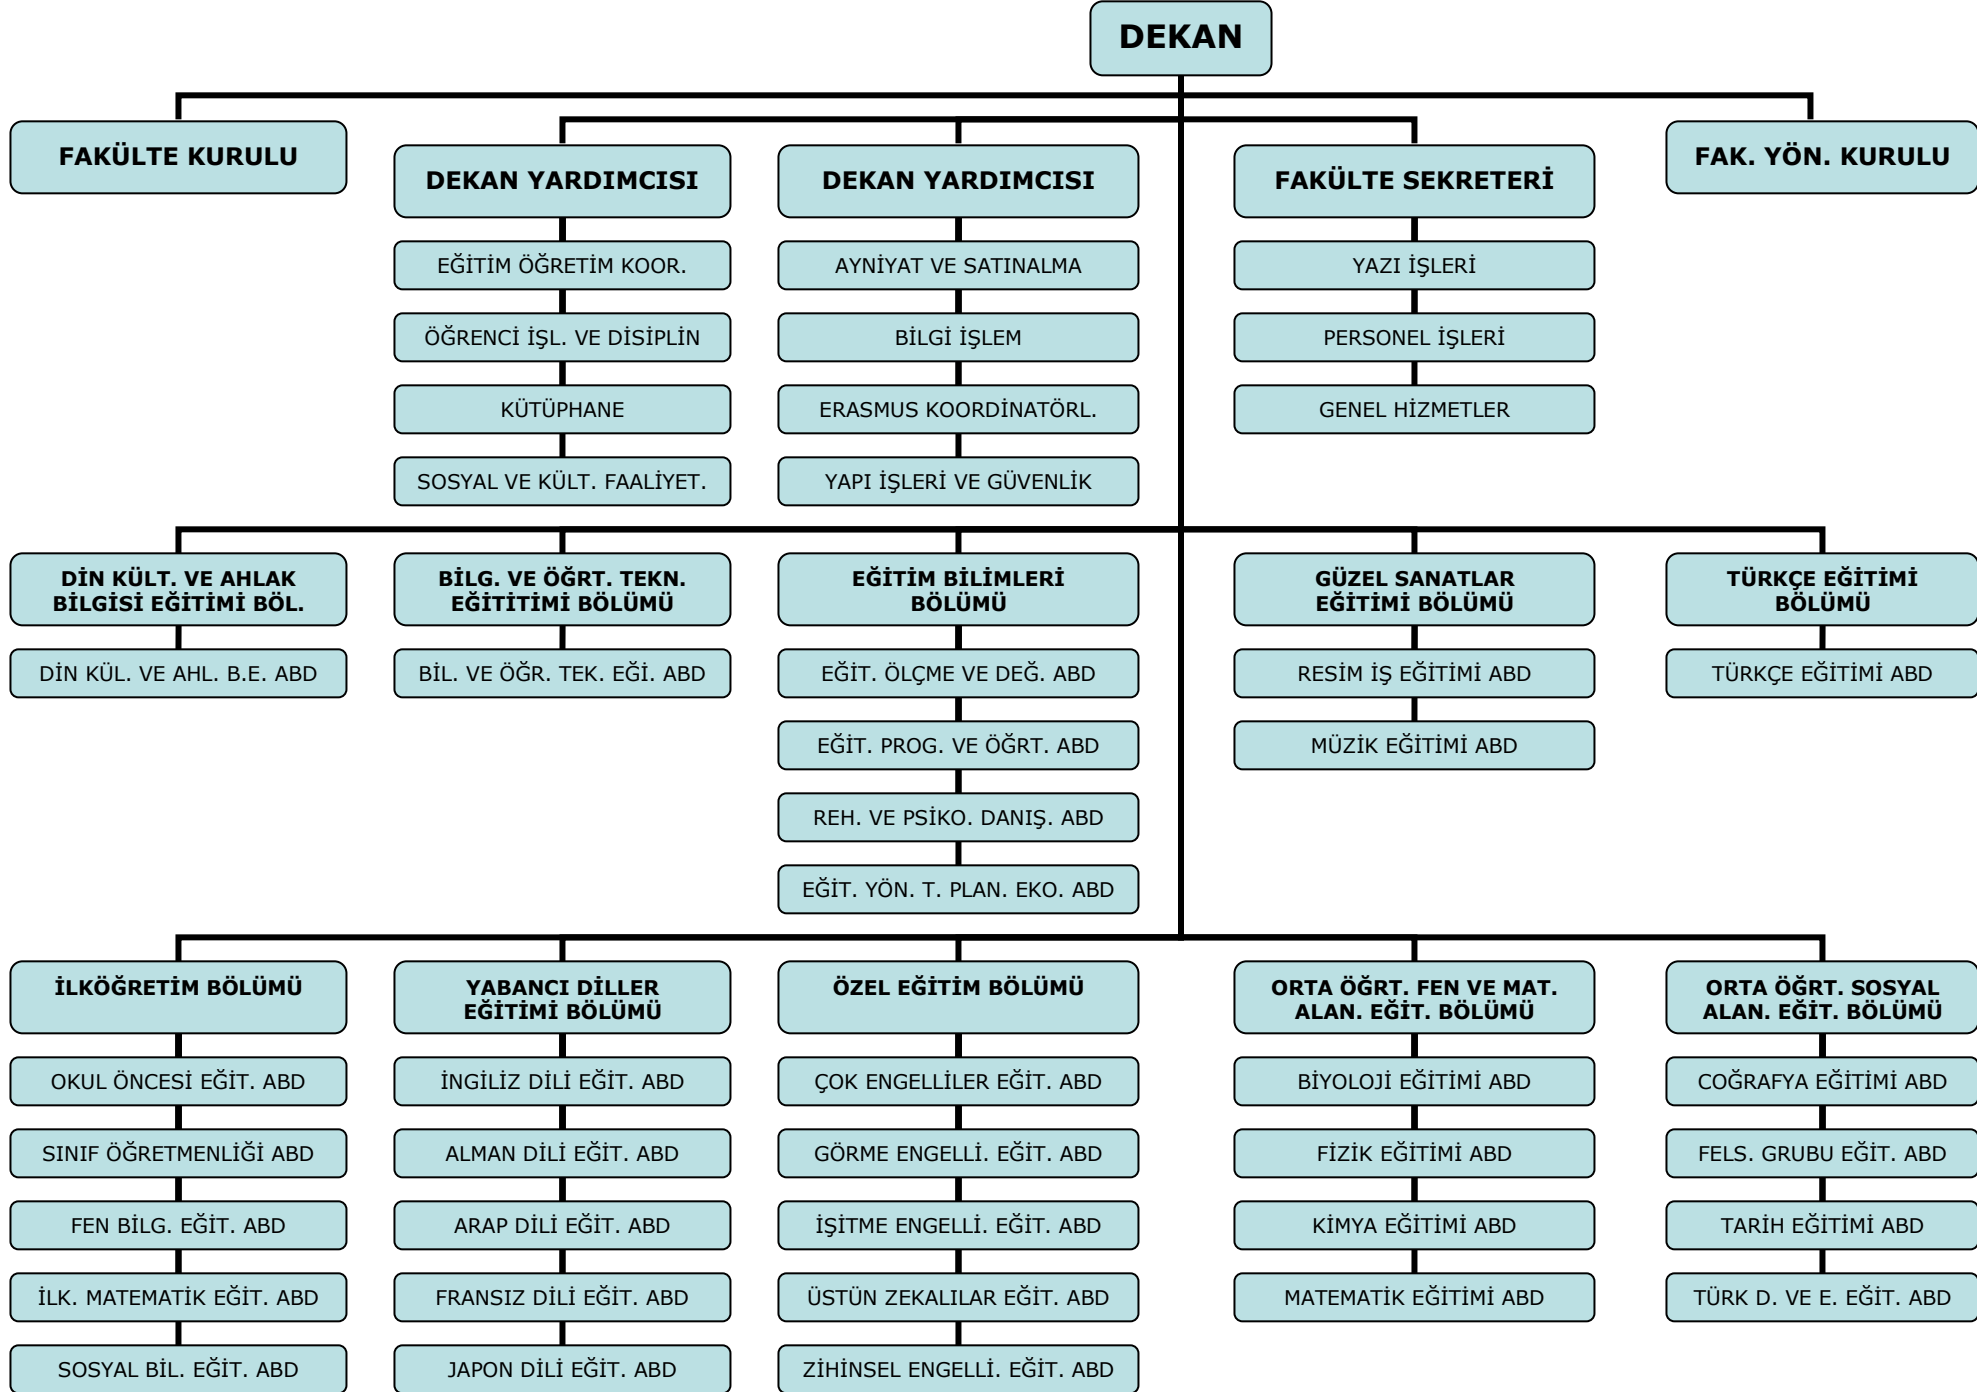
DEKAN

FAKÜLTE KURULU

DEKAN YARDIMCISI
EĞİTİM ÖĞRETİM KOOR.
ÖĞRENCİ İŞL. VE DİSİPLİN
KÜTÜPHANE
SOSYAL VE KÜLT. FAALİYET.

DEKAN YARDIMCISI
AYNİYAT VE SATINALMA
BİLGİ İŞLEM
ERASMUS KOORDİNATÖRL.
YAPI İŞLERİ VE GÜVENLİK

FAKÜLTE SEKRETERİ
YAZI İŞLERİ
PERSONEL İŞLERİ
GENEL HİZMETLER

FAK. YÖN. KURULU

DİN KÜLT. VE AHLAK BİLGİSİ EĞİTİMİ BÖL.
DİN KÜL. VE AHL. B.E. ABD

BİLG. VE ÖĞRT. TEKN. EĞİTİTİMİ BÖLÜMÜ
BİL. VE ÖĞR. TEK. EĞİ. ABD

EĞİTİM BİLİMLERİ BÖLÜMÜ
EĞİT. ÖLÇME VE DEĞ. ABD
EĞİT. PROG. VE ÖĞRT. ABD
REH. VE PSİKO. DANIŞ. ABD
EĞİT. YÖN. T. PLAN. EKO. ABD

GÜZEL SANATLAR EĞİTİMİ BÖLÜMÜ
RESİM İŞ EĞİTİMİ ABD
MÜZİK EĞİTİMİ ABD

TÜRKÇE EĞİTİMİ BÖLÜMÜ
TÜRKÇE EĞİTİMİ ABD

İLKÖĞRETİM BÖLÜMÜ
OKUL ÖNCESİ EĞİT. ABD
SINIF ÖĞRETMENLİĞİ ABD
FEN BİLG. EĞİT. ABD
İLK. MATEMATİK EĞİT. ABD
SOSYAL BİL. EĞİT. ABD

YABANCI DİLLER EĞİTİMİ BÖLÜMÜ
İNGİLİZ DİLİ EĞİT. ABD
ALMAN DİLİ EĞİT. ABD
ARAP DİLİ EĞİT. ABD
FRANSIZ DİLİ EĞİT. ABD
JAPON DİLİ EĞİT. ABD

ÖZEL EĞİTİM BÖLÜMÜ
ÇOK ENGELLİLER EĞİT. ABD
GÖRME ENGELLİ. EĞİT. ABD
İŞİTME ENGELLİ. EĞİT. ABD
ÜSTÜN ZEKALILAR EĞİT. ABD
ZİHİNSEL ENGELLİ. EĞİT. ABD

ORTA ÖĞRT. FEN VE MAT. ALAN. EĞİT. BÖLÜMÜ
BİYOLOJİ EĞİTİMİ ABD
FİZİK EĞİTİMİ ABD
KİMYA EĞİTİMİ ABD
MATEMATİK EĞİTİMİ ABD

ORTA ÖĞRT. SOSYAL ALAN. EĞİT. BÖLÜMÜ
COĞRAFYA EĞİTİMİ ABD
FELS. GRUBU EĞİT. ABD
TARİH EĞİTİMİ ABD
TÜRK D. VE E. EĞİT. ABD